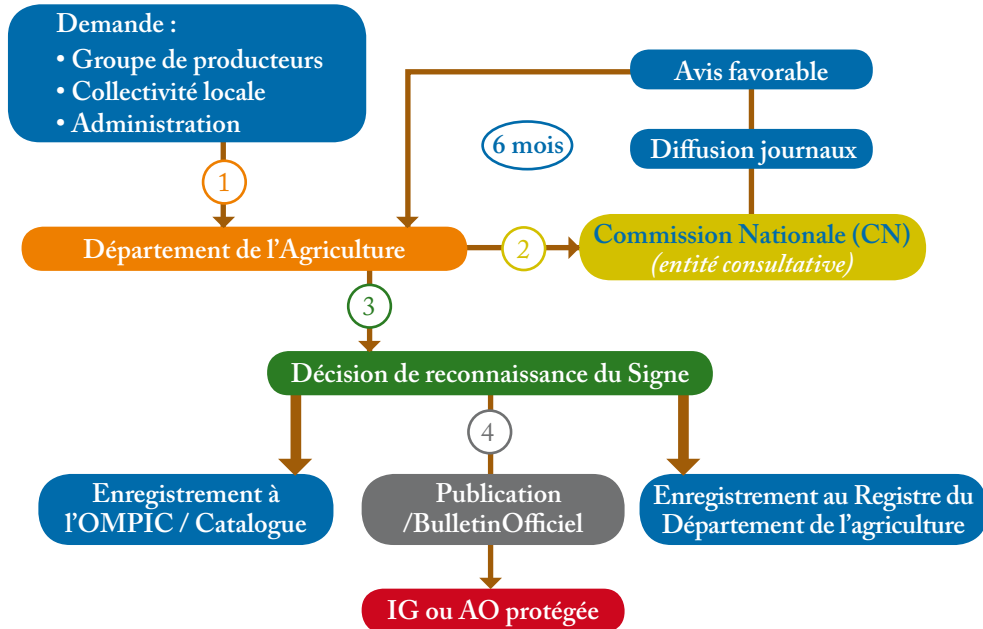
Demande :
• Groupe de producteurs
• Collectivité locale
• Administration

Avis favorable

6 mois

Diffusion journaux

1

Département de l'Agriculture

2

Commission Nationale (CN)
(entité consultative)

3

Décision de reconnaissance du Signe

4

Enregistrement à l'OMPIC / Catalogue

Publication /BulletinOfficiel

Enregistrement au Registre du Département de l'agriculture

IG ou AO protégée